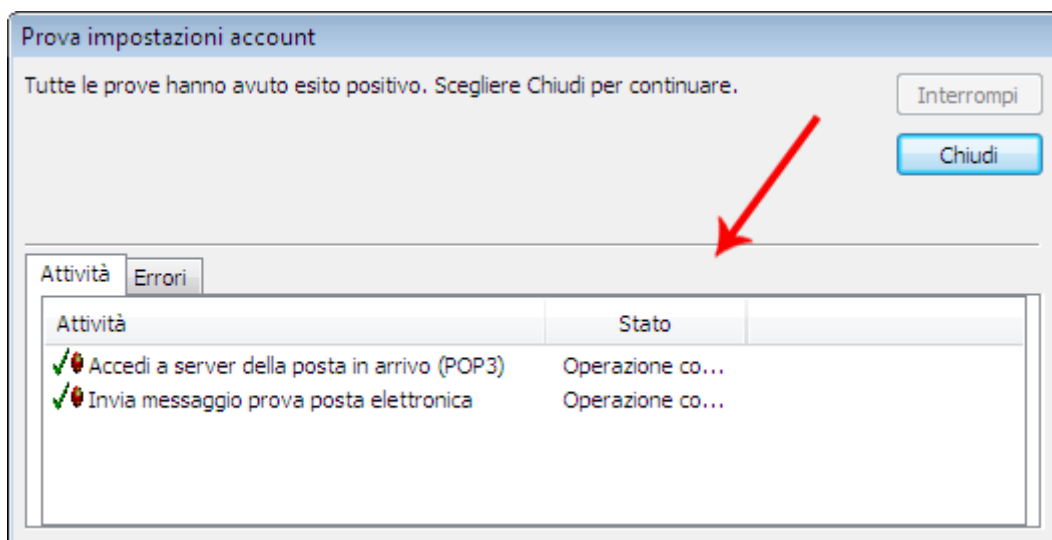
Prova impostazioni account

Tutte le prove hanno avuto esito positivo. Scegliere Chiudi per continuare.

Interrompi

Chiudi

Attività | Errori

| Attività | Stato |
|---|---|
| Accedi a server della posta in arrivo (POP3) | Operazione co... |
| Invia messaggio prova posta elettronica | Operazione co... |